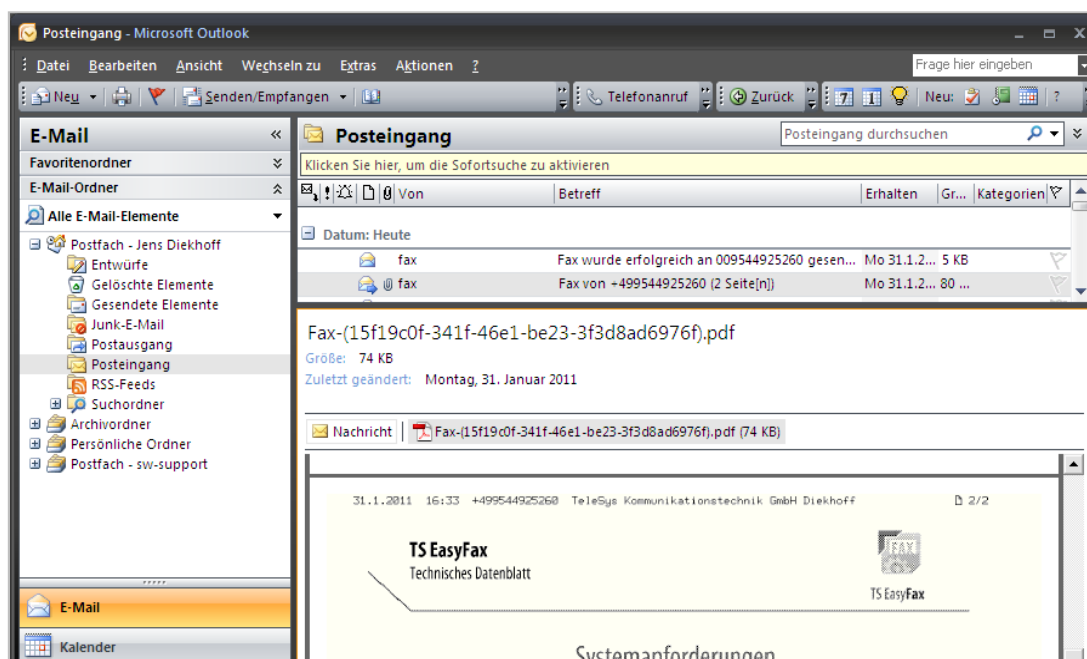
Posteingang - Microsoft Outlook

Datei Bearbeiten Ansicht Wechseln zu Extras Aktionen ?

Frage hier eingeben

Neu | Senden/Empfangen | Telefonanruf | Zurück | Neu: | ?

E-Mail «
Favoritenordner
E-Mail-Ordner
Alle E-Mail-Elemente

Postfach - Jens Diekhoff
Entwürfe
Gelöschte Elemente
Gesendete Elemente
Junk-E-Mail
Postausgang
Posteingang
RSS-Feeds
Suchordner
Archivordner
Persönliche Ordner
Postfach - sw-support

E-Mail
Kalender

Posteingang
Posteingang durchsuchen
Klicken Sie hier, um die Sofortsuche zu aktivieren

| | Von | Betreff | Erhalten | Gr... | Kategorien |
|---|---|---|---|---|---|
| Datum: Heute | | | | | |
| | fax | Fax wurde erfolgreich an 009544925260 gesen... | Mo 31.1.2... | 5 KB | |
| | fax | Fax von +499544925260 (2 Seite[n]) | Mo 31.1.2... | 80 ... | |

Fax-(15f19c0f-341f-46e1-be23-3f3d8ad6976f).pdf
Größe: 74 KB
Zuletzt geändert: Montag, 31. Januar 2011

Nachricht | Fax-(15f19c0f-341f-46e1-be23-3f3d8ad6976f).pdf (74 KB)

31.1.2011 16:33 +499544925260 TeleSys Kommunikationstechnik GmbH Diekhoff 2/2

TS EasyFax
Technisches Datenblatt

FAX
TS EasyFax

Systemanforderungen